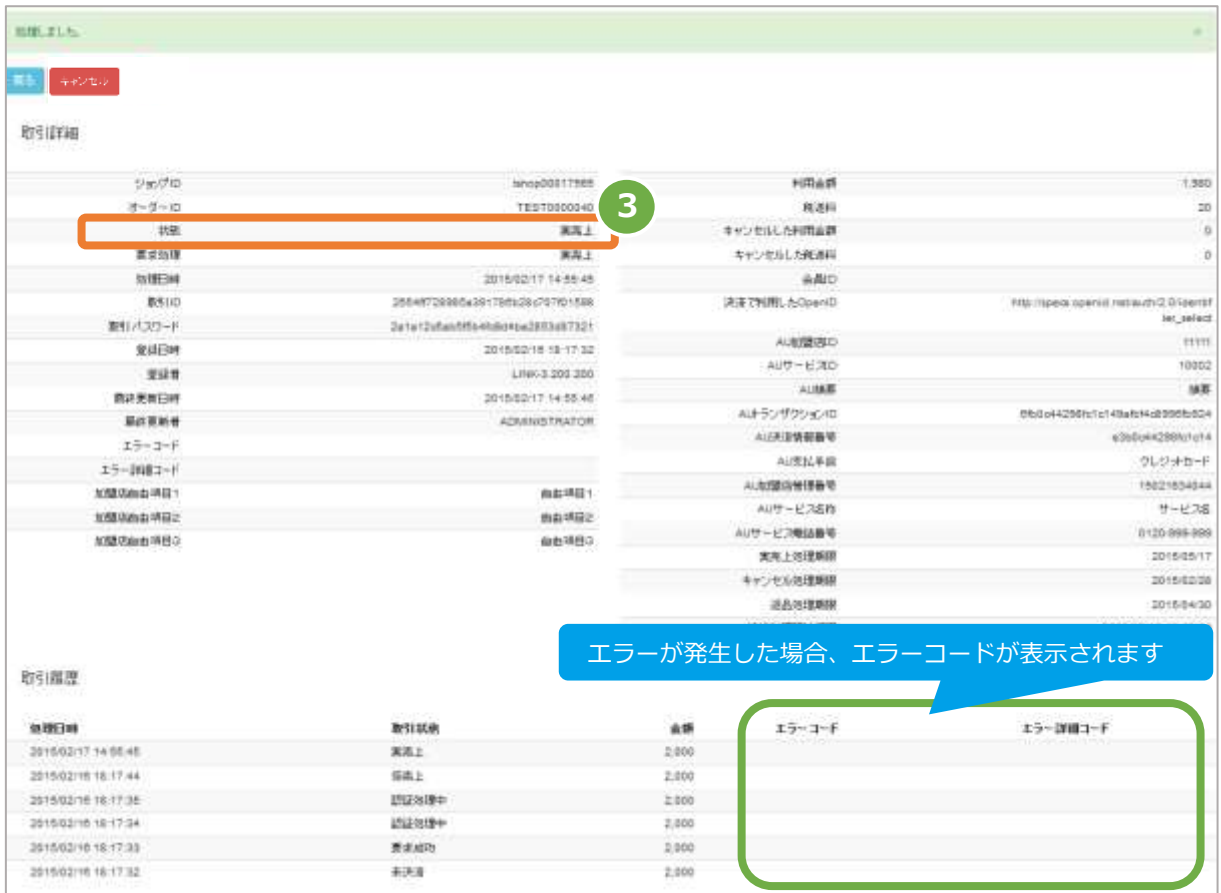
処理しました。

戻る キャンセル

取引詳細

| ショップID | tshop00017565 |
|---|---|
| オーダーID | TEST0000040 |
| 状態 | 実売上 |
| 要求処理 | 実売上 |
| 処理日時 | 2015/02/17 14:55:45 |
| 取引ID | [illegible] |
| 取引パスワード | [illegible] |
| 登録日時 | 2015/02/16 18:17:32 |
| 登録者 | LINK-3.200.200 |
| 最終更新日時 | 2015/02/17 14:55:45 |
| 最終更新者 | ADMINISTRATOR |
| エラーコード | |
| エラー詳細コード | |
| 加盟店自由項目1 | 自由項目1 |
| 加盟店自由項目2 | 自由項目2 |
| 加盟店自由項目3 | 自由項目3 |

3

| 利用金額 | 1,380 |
|---|---|
| 税送料 | 20 |
| キャンセルした利用金額 | 0 |
| キャンセルした税送料 | 0 |
| 会員ID | |
| 決済で利用したOpenID | http://specs.openid.net/auth/2.0/identifier_select |
| AU加盟店ID | 11111 |
| AUサービスID | 10002 |
| AU摘要 | 摘要 |
| AUトランザクションID | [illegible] |
| AU決済情報番号 | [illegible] |
| AU支払手段 | クレジットカード |
| AU加盟店管理番号 | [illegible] |
| AUサービス名称 | サービス名 |
| AUサービス電話番号 | 0120-999-999 |
| 実売上処理期限 | 2015/05/17 |
| キャンセル処理期限 | 2015/02/28 |
| 返品処理期限 | 2015/04/30 |

エラーが発生した場合、エラーコードが表示されます

取引履歴

| 処理日時 | 取引状態 | 金額 | エラーコード | エラー詳細コード |
|---|---|---|---|---|
| 2015/02/17 14:55:45 | 実売上 | 2,000 | | |
| 2015/02/16 18:17:44 | 仮売上 | 2,000 | | |
| 2015/02/16 18:17:35 | 認証処理中 | 2,000 | | |
| 2015/02/16 18:17:34 | 認証処理中 | 2,000 | | |
| 2015/02/16 18:17:33 | 要求成功 | 2,000 | | |
| 2015/02/16 18:17:32 | 未決済 | 2,000 | | |